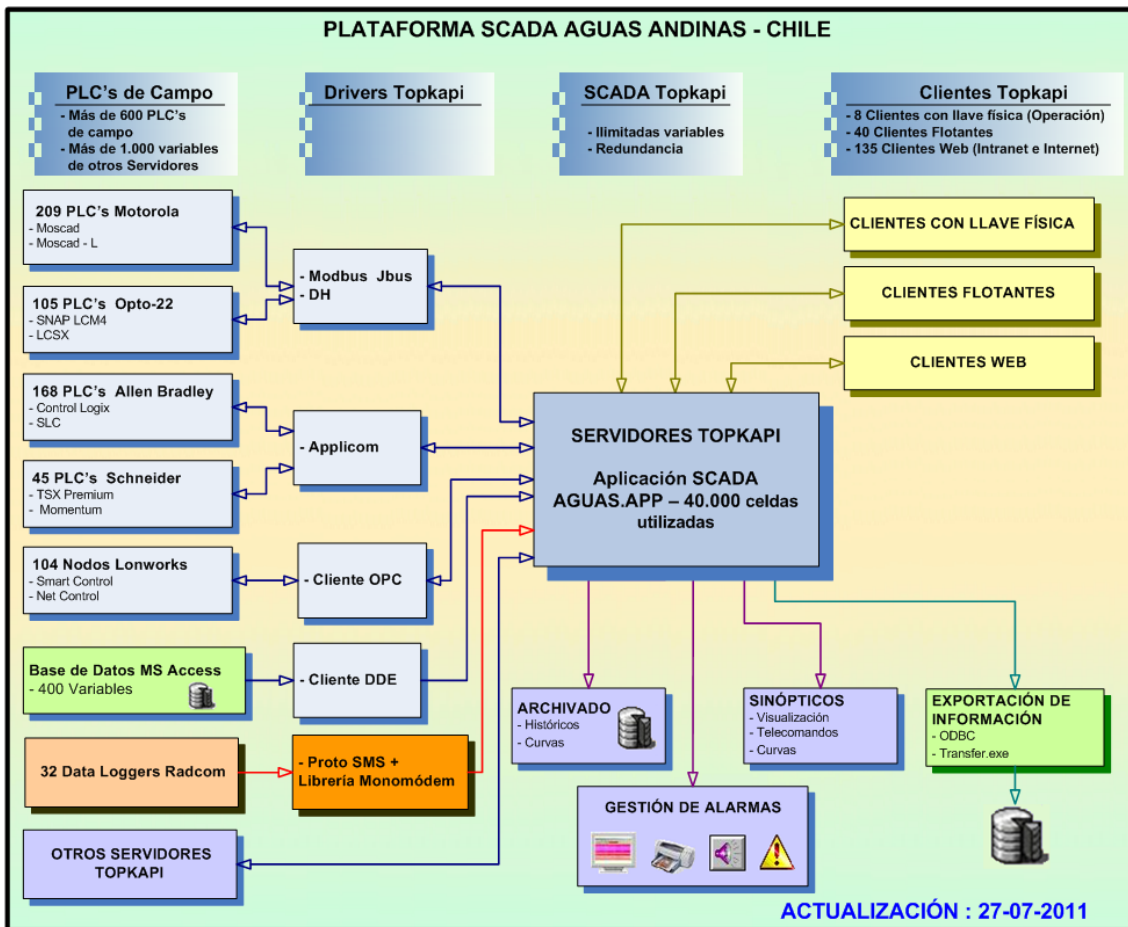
PLATAFORMA SCADA AGUAS ANDINAS - CHILE

PLC's de Campo
- Más de 600 PLC's de campo
- Más de 1.000 variables de otros Servidores

Drivers Topkapi

SCADA Topkapi
- Ilimitadas variables
- Redundancia

Clientes Topkapi
- 8 Clientes con llave física (Operación)
- 40 Clientes Flotantes
- 135 Clientes Web (Intranet e Internet)

209 PLC's Motorola
- Moscad
- Moscad - L

105 PLC's Opto-22
- SNAP LCM4
- LCSX

- Modbus Jbus
- DH

168 PLC's Allen Bradley
- Control Logix
- SLC

45 PLC's Schneider
- TSX Premium
- Momentum

- Applicom

104 Nodos Lonworks
- Smart Control
- Net Control

- Cliente OPC

Base de Datos MS Access
- 400 Variables

- Cliente DDE

32 Data Loggers Radcom

- Proto SMS + Librería Monomódem

OTROS SERVIDORES TOPKAPI

CLIENTES CON LLAVE FÍSICA

CLIENTES FLOTANTES

CLIENTES WEB

SERVIDORES TOPKAPI

Aplicación SCADA AGUAS.APP – 40.000 celdas utilizadas

ARCHIVADO
- Históricos
- Curvas

SINÓPTICOS
- Visualización
- Telecomandos
- Curvas

EXPORTACIÓN DE INFORMACIÓN
- ODBC
- Transfer.exe

GESTIÓN DE ALARMAS

ACTUALIZACIÓN : 27-07-2011